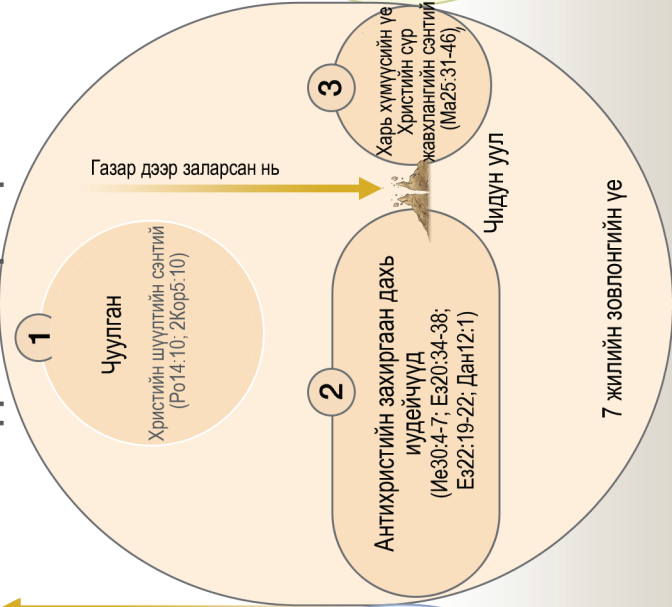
Газар дээр заларсан нь

1
Чуулган
Христийн шүүлтийн сэнтий (Ро14:10; 2Кор5:10)

2
Антихристийн захиргаан дахь иудейчүүд
(Ие30:4-7; Ез20:34-38; Ез22:19-22; Дан12:1)

3
Харь хүмүүсийн үе
Христийн сүр жавхлангийн сэнтий
(Ма25:31-46)

Чидун уул

7 жилийн зовлонгийн үе